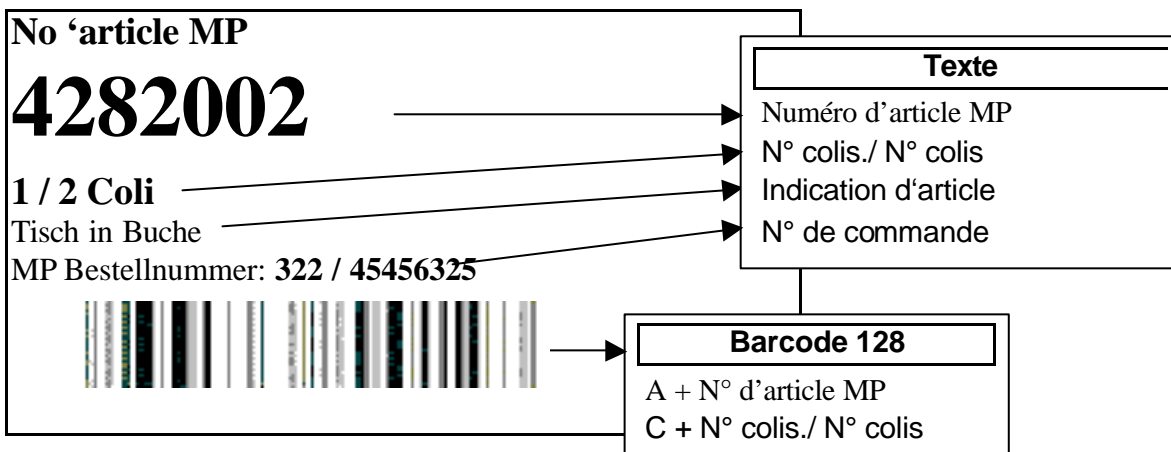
No ‘article MP

4282002

1 / 2 Coli

Tisch in Buche

MP Bestellnummer: 322 / 45456325

Texte

Numéro d’article MP

N° colis./ N° colis

Indication d‘article

N° de commande

Barcode 128

A + N° d’article MP

C + N° colis./ N° colis